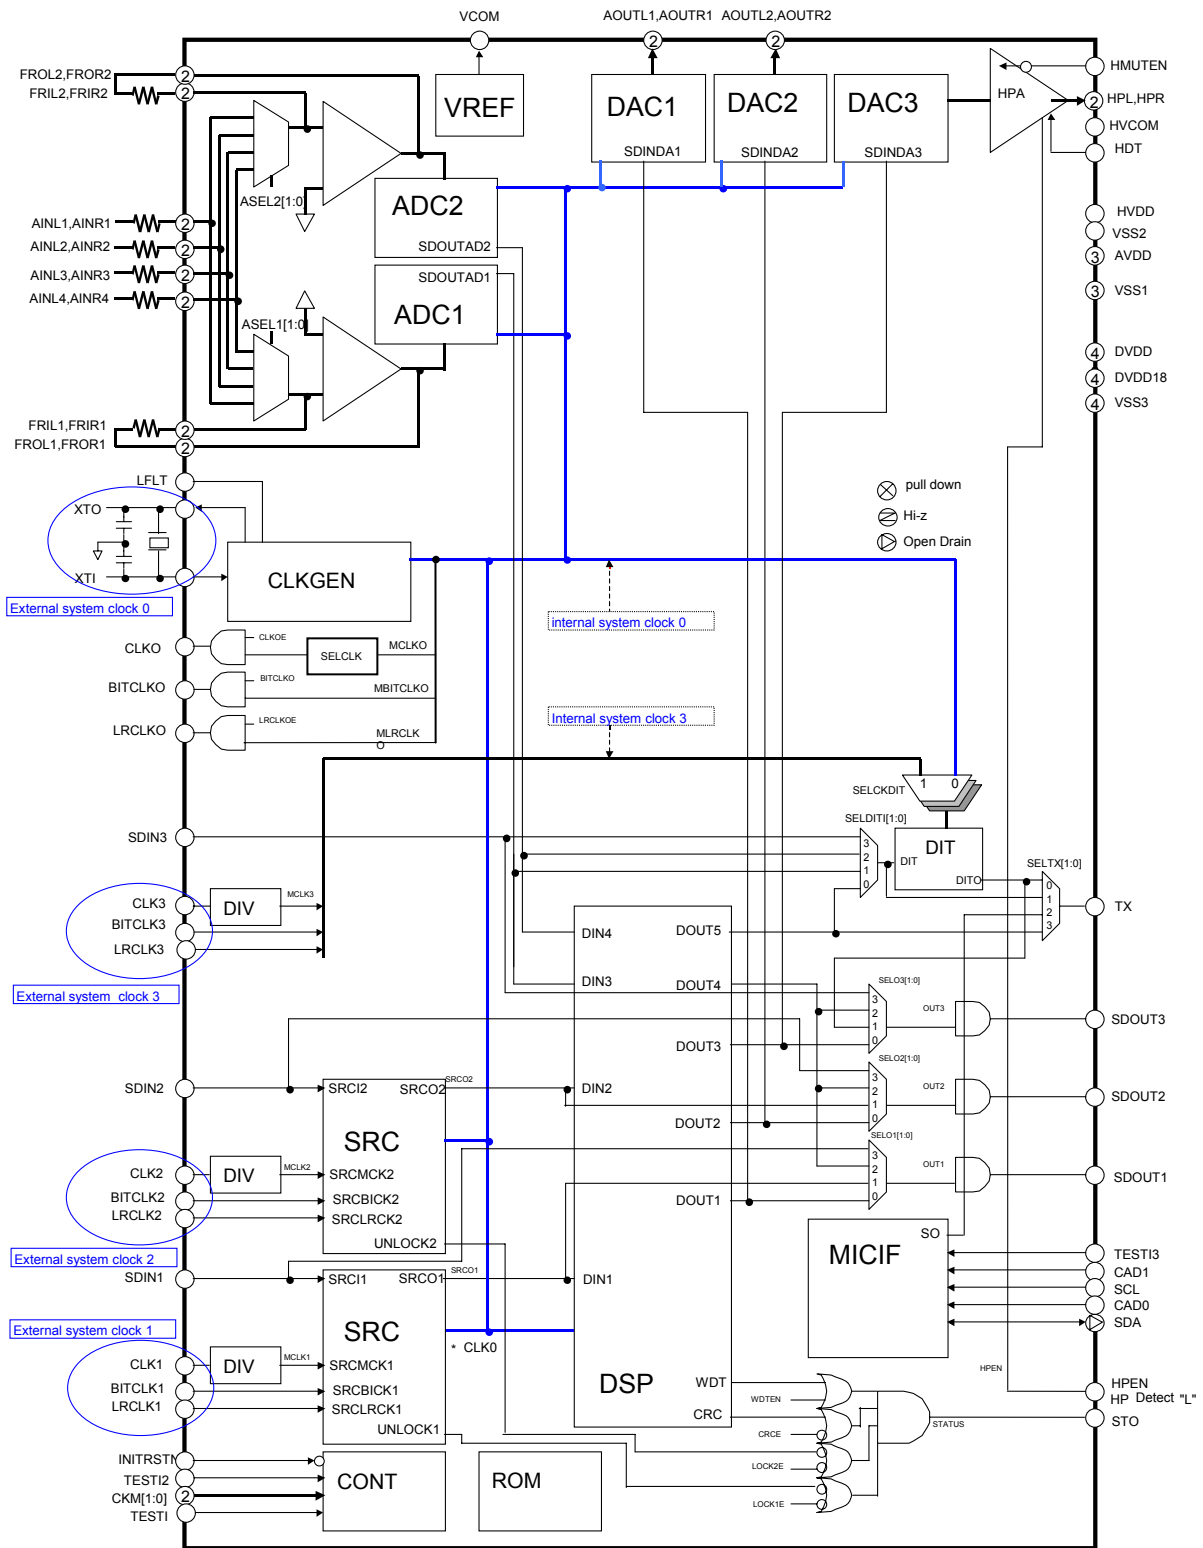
VCOM
AOUTL1,AOUTR1
AOUTL2,AOUTR2
FROL2,FROR2
FRIL2,FRIR2
VREF
DAC1
DAC2
DAC3
HPA
HMUTEN
HPL,HPR
HVCOM
HDT
SDINDA1
SDINDA2
SDINDA3
ASEL2[1:0]
ADC2
AINL1,AINR1
AINL2,AINR2
AINL3,AINR3
AINL4,AINR4
SDOUTAD2
SDOUTAD1
ADC1
ASEL1[1:0]
HVDD
VSS2
AVDD
VSS1
DVDD
DVDD18
VSS3
FRIL1,FRIR1
FROL1,FROR1
LFLT
XTO
XTI
CLKGEN
pull down
Hi-z
Open Drain
External system clock 0
internal system clock 0
CLKO
CLKOE
SELCLK
MCLKO
BITCLKO
BITCLKO
MBITCLKO
LRCLKO
LRCLKOE
MLRCLK
Internal system clock 3
SELCKDIT
1
0
SELDITI[1:0]
SDIN3
3
2
1
0
DIT
DIT
DITO
SELTX[1:0]
CLK3
DIV
MCLK3
BITCLK3
LRCLK3
TX
DIN4
DOUT5
External system clock 3
DIN3
DOUT4
SELO3[1:0]
OUT3
SDOUT3
DOUT3
SELO2[1:0]
SDIN2
SRCI2
SRCO2
SRCO2
DIN2
OUT2
SDOUT2
SRC
DOUT2
SELO1[1:0]
CLK2
DIV
MCLK2
SRCMCK2
OUT1
SDOUT1
BITCLK2
LRCLK2
SRCBICK2
SRCLRCK2
DOUT1
External system clock 2
UNLOCK2
SO
MICIF
TESTI3
SDIN1
SRCI1
SRCO1
SRCO1
DIN1
CAD1
SCL
CAD0
External system clock 1
SRC
SDA
* CLK0
CLK1
DIV
MCLK1
SRCMCK1
HPEN
BITCLK1
LRCLK1
SRCBICK1
SRCLRCK1
DSP
WDT
WDTEN
HPEN
HP Detect "L"
CRC
STATUS
STO
UNLOCK1
CRCE
INITRSTN
TESTI2
CKM[1:0]
TESTI
CONT
ROM
LOCK2E
LOCK1E